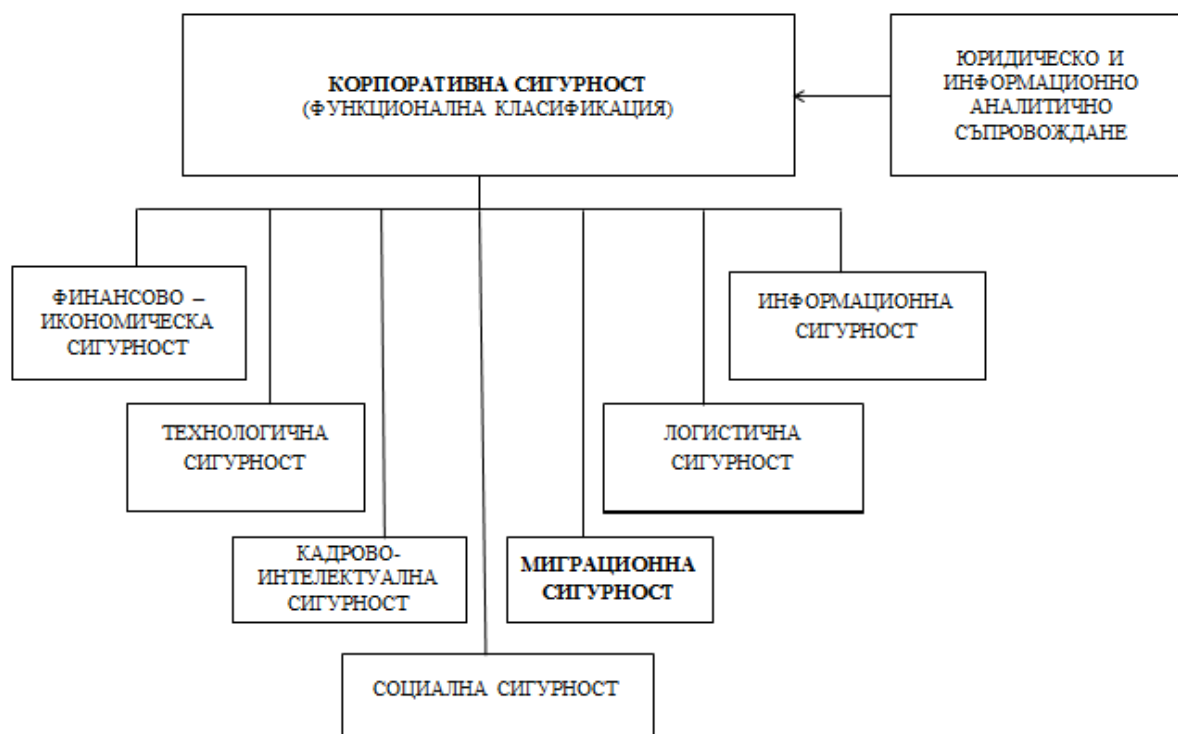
КОРПОРАТИВНА СИГУРНОСТ
(ФУНКЦИОНАЛНА КЛАСИФИКАЦИЯ)

ЮРИДИЧЕСКО И ИНФОРМАЦИОННО АНАЛИТИЧНО СЪПРОВОЖДАНЕ

ФИНАНСОВО – ИКОНОМИЧЕСКА СИГУРНОСТ

ИНФОРМАЦИОННА СИГУРНОСТ

ТЕХНОЛОГИЧНА СИГУРНОСТ

ЛОГИСТИЧНА СИГУРНОСТ

КАДРОВО-ИНТЕЛЕКТУАЛНА СИГУРНОСТ

МИГРАЦИОННА СИГУРНОСТ

СОЦИАЛНА СИГУРНОСТ